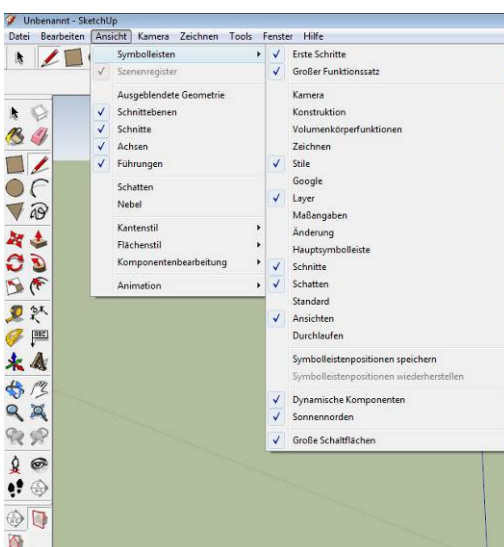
Unbenannt - SketchUp

Datei Bearbeiten Ansicht Kamera Zeichnen Tools Fenster Hilfe

Symbolleisten
Szenenregister
Ausgeblendete Geometrie
Schnittebenen
Schnitte
Achsen
Führungen
Schatten
Nebel
Kantenstil
Flächenstil
Komponentenbearbeitung
Animation

Erste Schritte
Großer Funktionssatz
Kamera
Konstruktion
Volumenkörperfunktionen
Zeichnen
Stile
Google
Layer
Maßangaben
Änderung
Hauptsymbolleiste
Schnitte
Schatten
Standard
Ansichten
Durchlaufen
Symbolleistenpositionen speichern
Symbolleistenpositionen wiederherstellen
Dynamische Komponenten
Sonnennorden
Große Schaltflächen